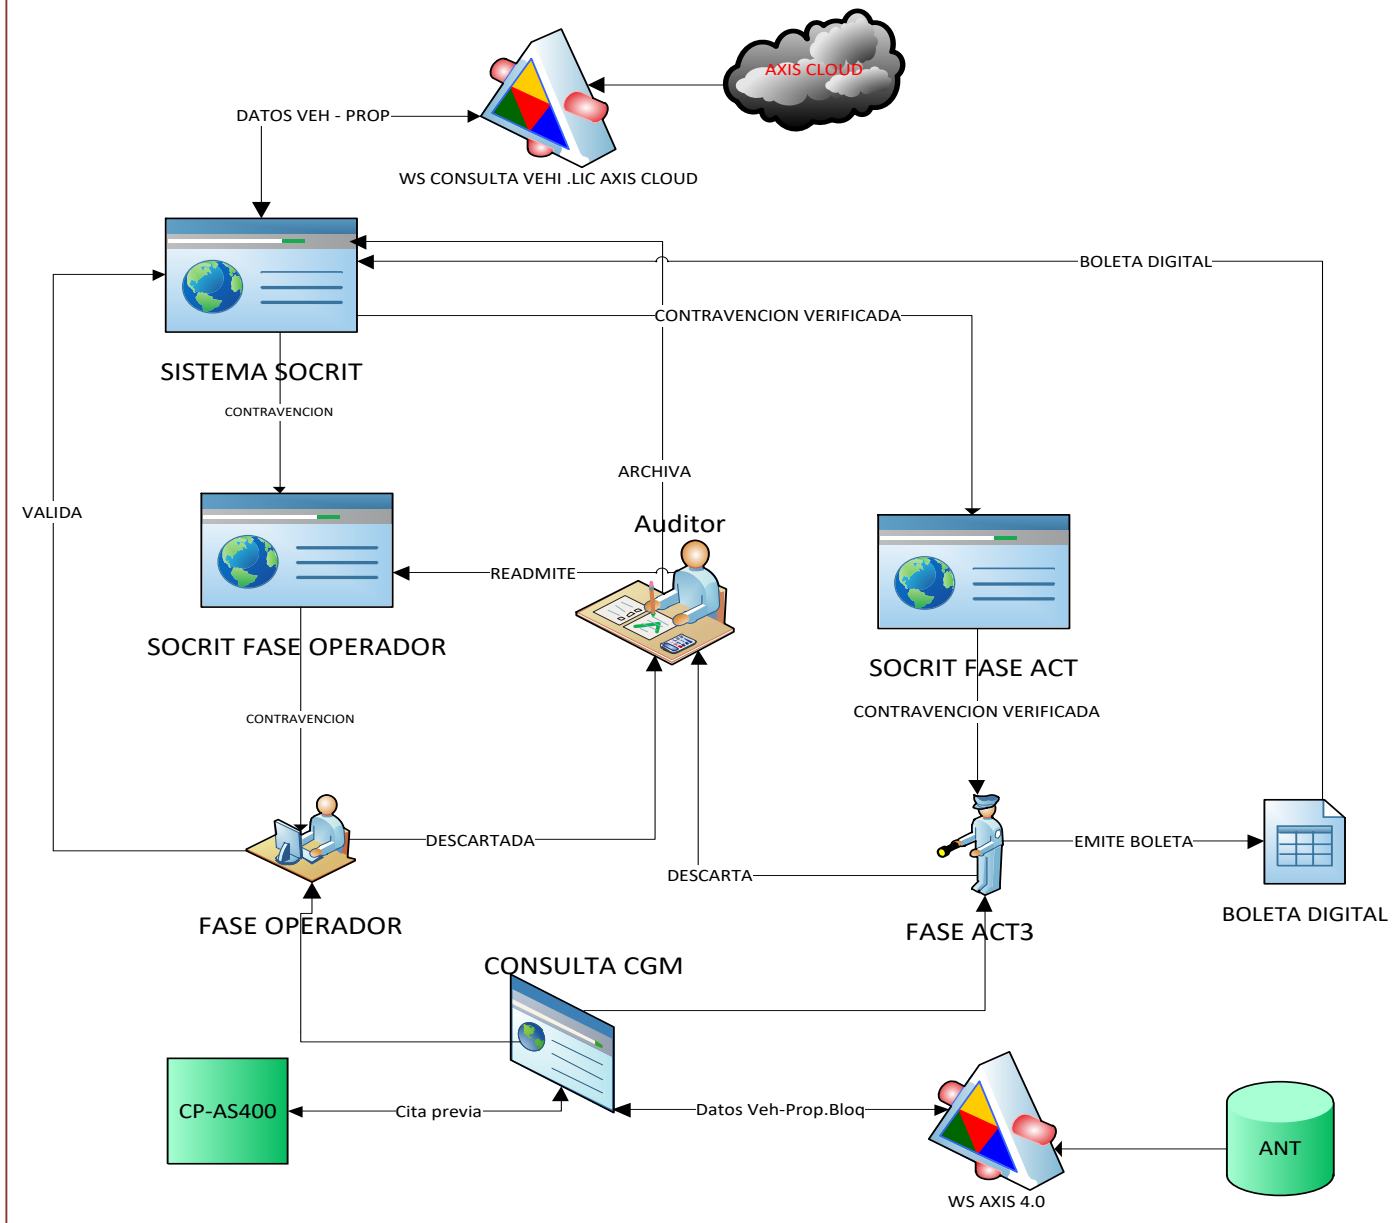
AXIS CLOUD

DATOS VEH - PROP

WS CONSULTA VEHI .LIC AXIS CLOUD

BOLETA DIGITAL

CONTRAVENCION VERIFICADA

SISTEMA SOCRIT

CONTRAVENCION

VALIDA

ARCHIVA

Auditor

READMITE

SOCRIT FASE OPERADOR

SOCRIT FASE ACT

CONTRAVENCION VERIFICADA

CONTRAVENCION

DESCARTADA

DESCARTA

EMITE BOLETA

BOLETA DIGITAL

FASE OPERADOR

FASE ACT3

CONSULTA CGM

CP-AS400

Cita previa

Datos Veh-Prop.Bloq

ANT

WS AXIS 4.0